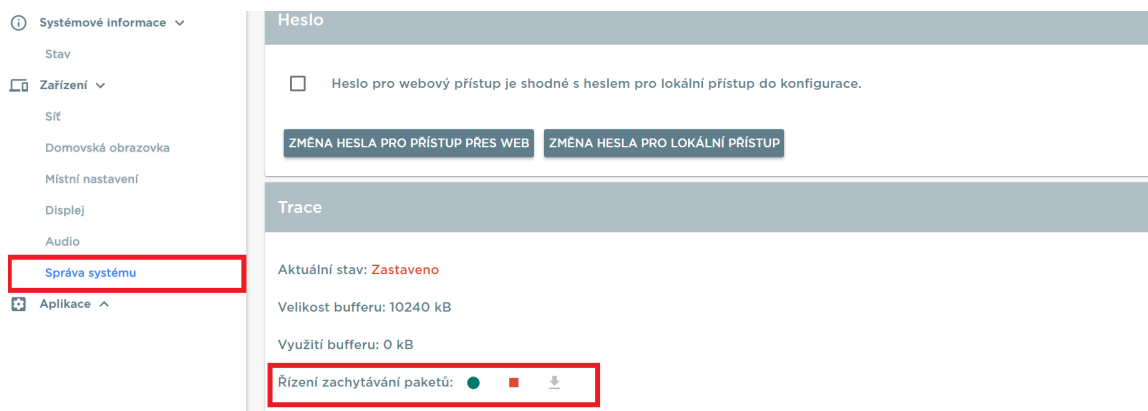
Systémové informace
Stav
Zařízení
Síť
Domovská obrazovka
Místní nastavení
Displej
Audio
Správa systému
Aplikace

Heslo

Heslo pro webový přístup je shodné s heslem pro lokální přístup do konfigurace.

ZMĚNA HESLA PRO PŘÍSTUP PŘES WEB
ZMĚNA HESLA PRO LOKÁLNÍ PŘÍSTUP

Trace

Aktuální stav: Zastaveno

Velikost bufferu: 10240 kB

Využití bufferu: 0 kB

Řízení zachytávání paketů: